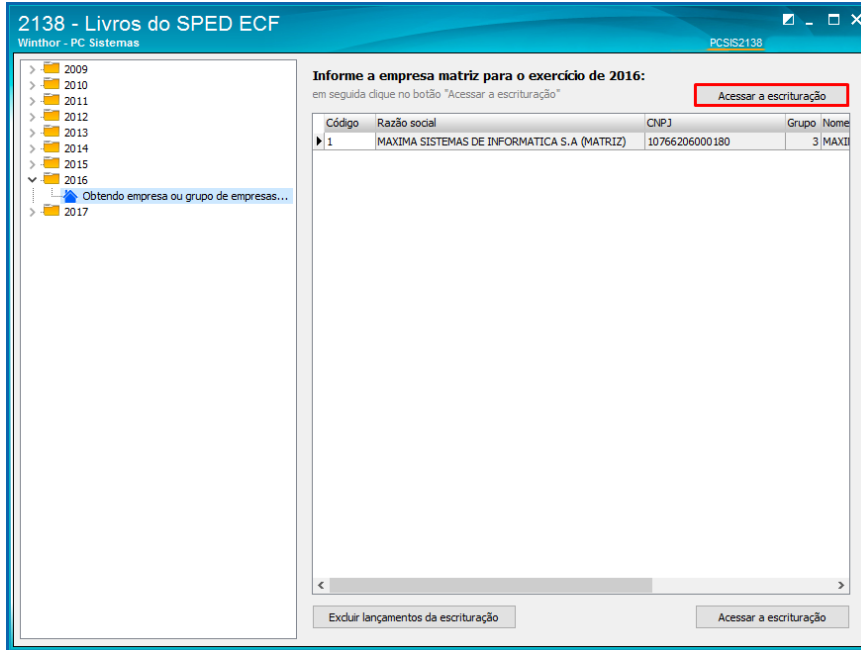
2138 - Livros do SPED ECF
Winthor - PC Sistemas
PCSIS2138

2009
2010
2011
2012
2013
2014
2015
2016
Obtendo empresa ou grupo de empresas...
2017

Informe a empresa matriz para o exercício de 2016:
em seguida clique no botão "Acessar a escrituração"
Acessar a escrituração

| Código | Razão social | CNPJ | Grupo | Nome |
|---|---|---|---|---|
| 1 | MAXIMA SISTEMAS DE INFORMATICA S.A (MATRIZ) | 10766206000180 | 3 | MAXI |

Excluir lançamentos da escrituração
Acessar a escrituração